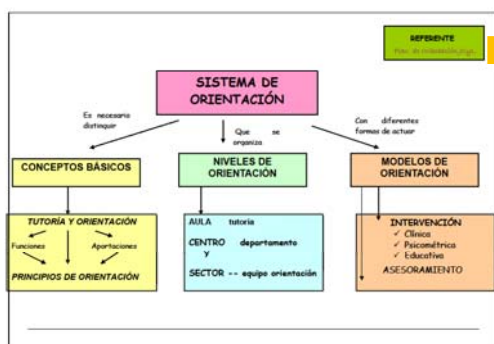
REFERENTE
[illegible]

SISTEMA DE ORIENTACIÓN

Es necesario distinguir

Que se organiza

Con diferentes formas de actuar

CONCEPTOS BÁSICOS

NIVELES DE ORIENTACIÓN

MODELOS DE ORIENTACIÓN

TUTORÍA Y ORIENTACIÓN
Funciones
Aportaciones
PRINCIPIOS DE ORIENTACIÓN

AULA tutoría
CENTRO departamento
Y
SECTOR -- equipo orientación

INTERVENCIÓN
✓ Clínica
✓ Psicométrica
✓ Educativa
ASESORAMIENTO